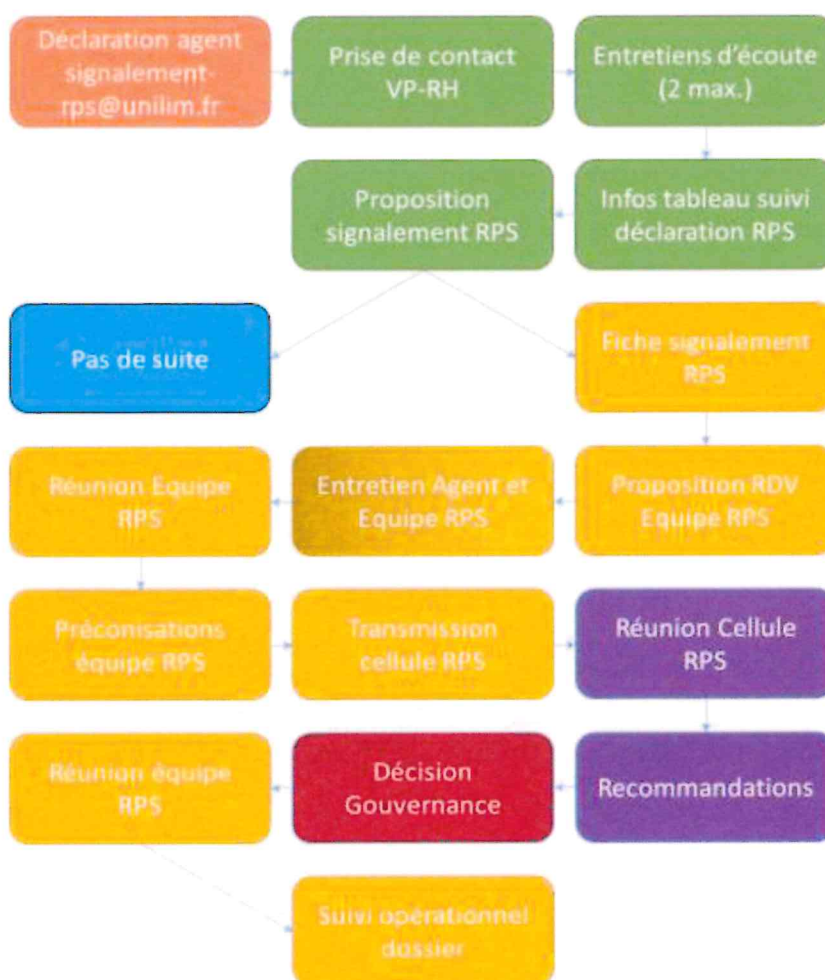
Déclaration agent signalement-rps@unilim.fr

Prise de contact VP-RH

Entretiens d'écoute (2 max.)

Infos tableau suivi déclaration RPS

Proposition signalement RPS

Pas de suite

Fiche signalement RPS

Proposition RDV Equipe RPS

Entretien Agent et Equipe RPS

Réunion Equipe RPS

Préconisations équipe RPS

Transmission cellule RPS

Réunion Cellule RPS

Recommandations

Décision Gouvernance

Réunion équipe RPS

Suivi opérationnel dossier